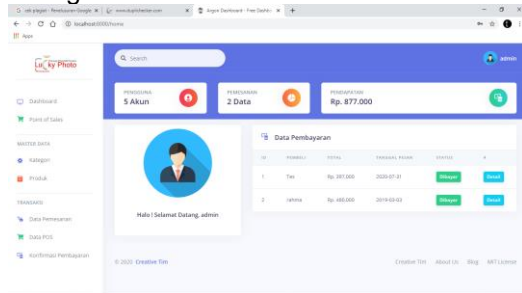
Q cek plagiat - Penelusuran Google × | www.duplichecker.com × | Argon Dashboard - Free Dashb × | +

localhost:8000/home

Apps

Lucky Photo

Dashboard

Point of Sales

MASTER DATA

Kategori

Produk

TRANSAKSI

Data Pemesanan

Data POS

Konfirmasi Pembayaran

Search

admin

PENGGUNA
5 Akun

PEMESANAN
2 Data

PENDAPATAN
Rp. 877.000

Halo ! Selamat Datang, admin

Data Pembayaran

| ID | PEMBELI | TOTAL | TANGGAL PESAN | STATUS | # |
|---|---|---|---|---|---|
| 1 | Tini | Rp. 397.000 | 2020-07-31 | Dibayar | Detail |
| 2 | rahma | Rp. 480.000 | 2019-03-03 | Dibayar | Detail |

© 2020 Creative Tim

Creative Tim About Us Blog MIT License